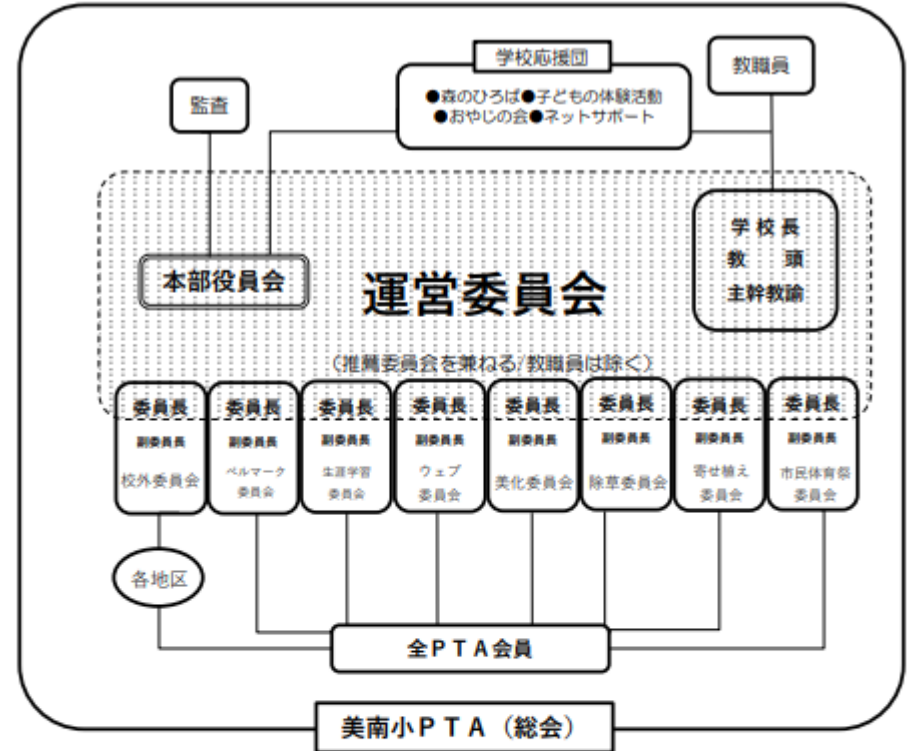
学校応援団

●森のひろば●子どもの体験活動
●おやじの会●ネットサポート

教職員

監査

本部役員会

運営委員会

学校長
教　頭
主幹教諭

（推薦委員会を兼ねる/教職員は除く）

委員長
副委員長
校外委員会

委員長
副委員長
ベルマーク委員会

委員長
副委員長
生涯学習委員会

委員長
副委員長
ウェブ委員会

委員長
副委員長
美化委員会

委員長
副委員長
除草委員会

委員長
副委員長
寄せ植え委員会

委員長
副委員長
市民体育祭委員会

各地区

全ＰＴＡ会員

美南小ＰＴＡ（総会）